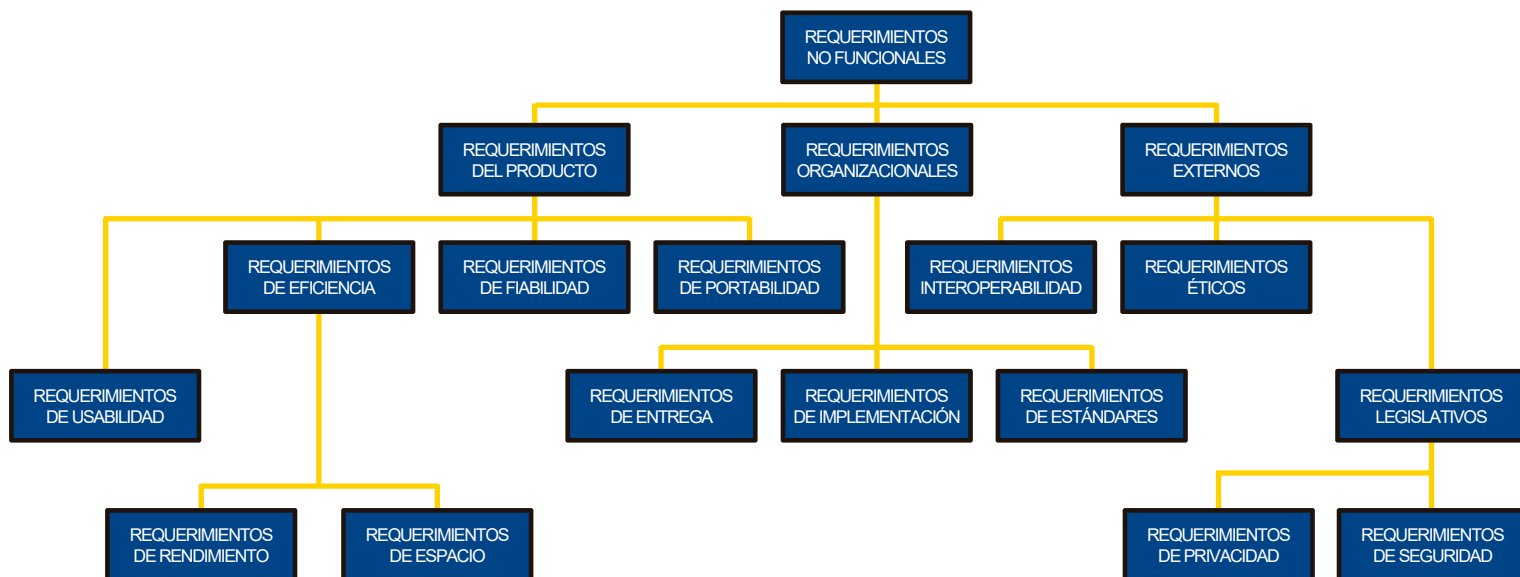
REQUERIMIENTOS NO FUNCIONALES

REQUERIMIENTOS DEL PRODUCTO

REQUERIMIENTOS ORGANIZACIONALES

REQUERIMIENTOS EXTERNOS

REQUERIMIENTOS DE EFICIENCIA

REQUERIMIENTOS DE FIABILIDAD

REQUERIMIENTOS DE PORTABILIDAD

REQUERIMIENTOS INTEROPERABILIDAD

REQUERIMIENTOS ÉTICOS

REQUERIMIENTOS DE USABILIDAD

REQUERIMIENTOS DE ENTREGA

REQUERIMIENTOS DE IMPLEMENTACIÓN

REQUERIMIENTOS DE ESTÁNDARES

REQUERIMIENTOS LEGISLATIVOS

REQUERIMIENTOS DE RENDIMIENTO

REQUERIMIENTOS DE ESPACIO

REQUERIMIENTOS DE PRIVACIDAD

REQUERIMIENTOS DE SEGURIDAD